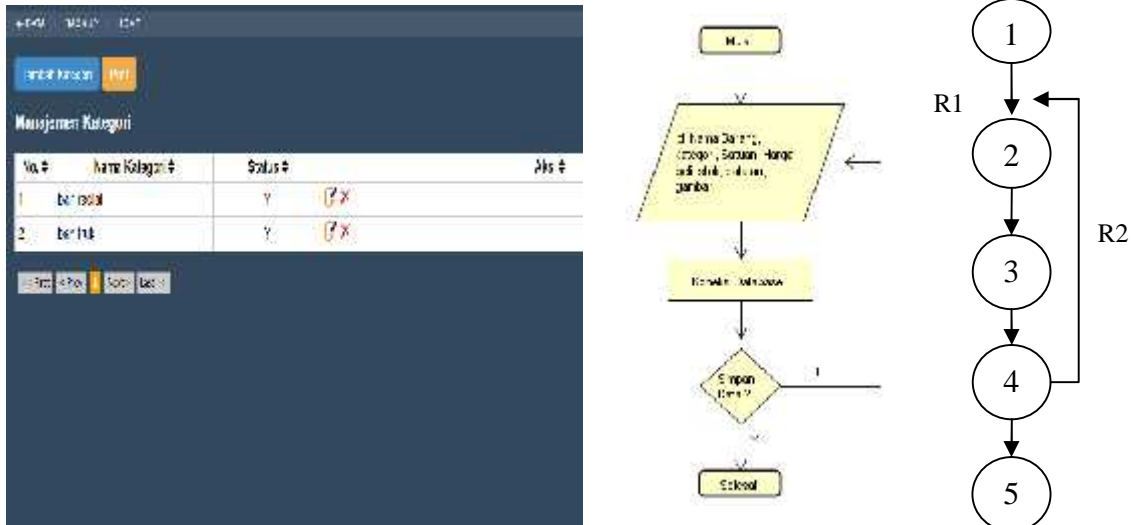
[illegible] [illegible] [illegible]

Tambah Kategori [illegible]

Manajemen Kategori

| No. ♦ | Nama Kategori ♦ | Status ♦ | Aksi ♦ |
|---|---|---|---|
| 1 | ban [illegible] | Y | |
| 2 | ban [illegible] | Y | |

« First ‹ Prev 1 Next › Last »

Mulai

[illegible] Nama Barang, Kategori, Satuan, Harga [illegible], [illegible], gambar

Koneksi Database

Simpan Data ?

T

Y

Selesai

1
R1
2
3
R2
4
5